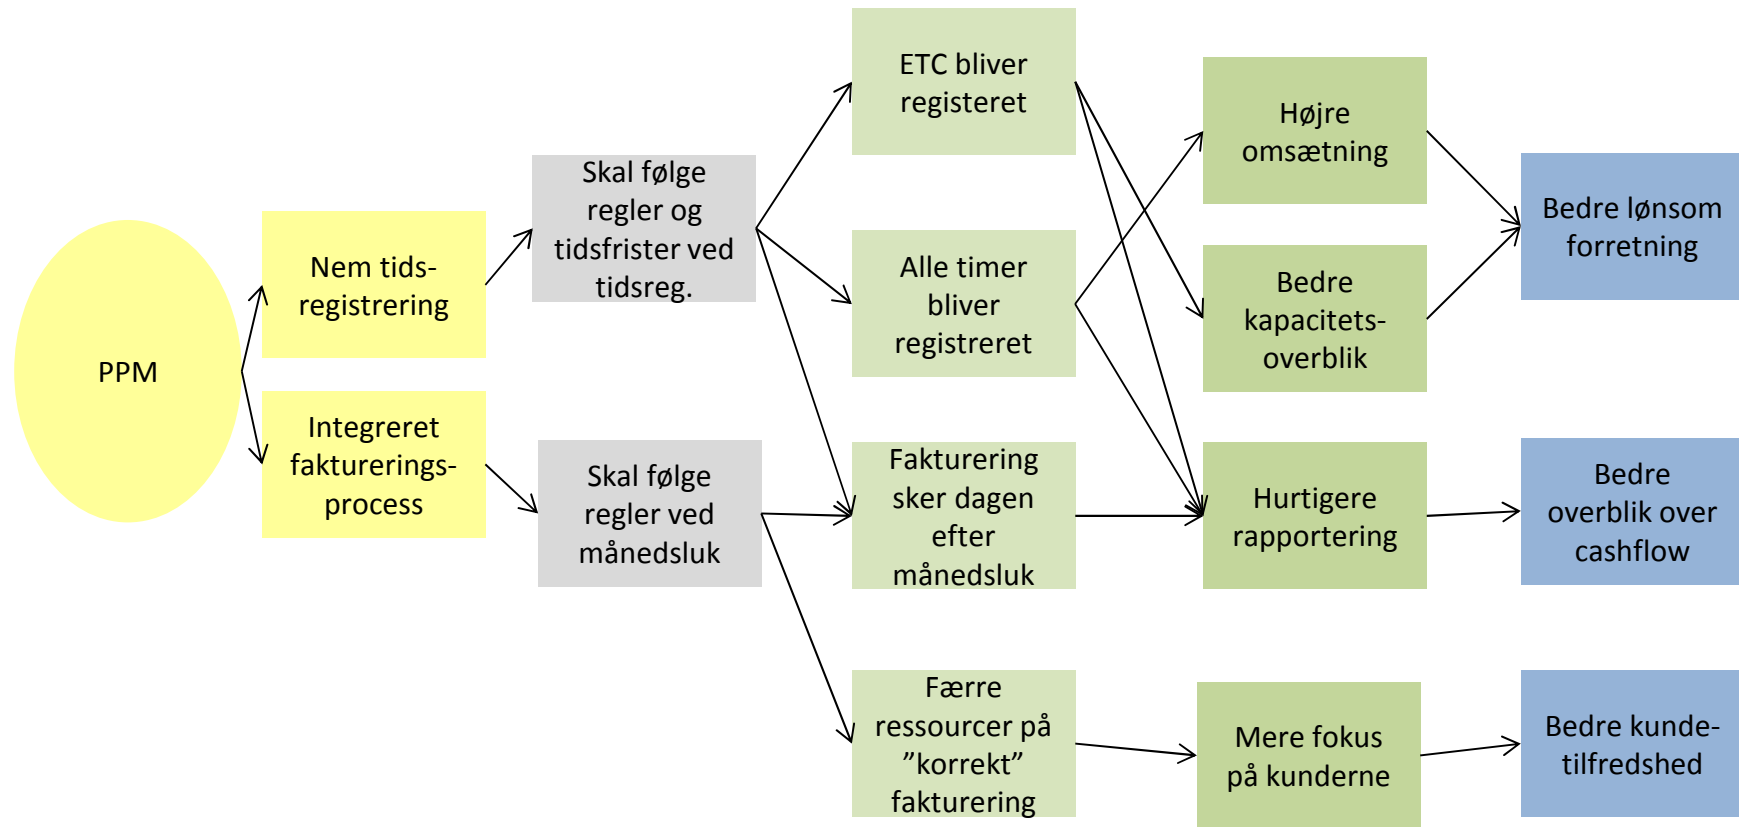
PPM

Nem tidsregistrering

Integreret fakturerings-process

Skal følge regler og tidsfrister ved tidsreg.

Skal følge regler ved månedsluk

ETC bliver registeret

Alle timer bliver registreret

Fakturering sker dagen efter månedsluk

Færre ressourcer på ”korrekt” fakturering

Højre omsætning

Bedre kapacitets-overblik

Hurtigere rapportering

Mere fokus på kunderne

Bedre lønsom forretning

Bedre overblik over cashflow

Bedre kunde-tilfredshed